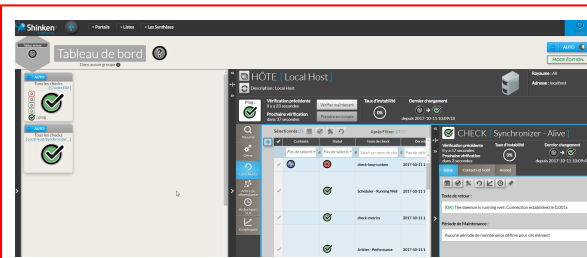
Shinken • Portails • Listes • Les Synthèses

Tableau de bord

Dans aucun groupe

AUTO
MODE ÉDITION

AUTO
Tous les checks
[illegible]

AUTO
Tous les checks
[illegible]

HÔTE | Local Host

Description : Local Host

Ping

Vérification précédente
Il y a 37 secondes
Prochaine vérification
dans 37 secondes

Vérifier maintenant
Prendre en compte

Taux d'instabilité
0%

Dernier changement
depuis 2017-10-11 10:09:18

Résumé : All
Adresse : localhost

Sélection : 0

Après Filtre : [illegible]

Contexte
Statut
Nom du check
Dernier

check-heavy-system
2017-10-11

Scheduler - Running Well
2017-10-11

check metrics
2017-10-11

Arbiter - Performance
2017-10-11

CHECK | Synchronizer - Alive

Vérification précédente
Il y a 37 secondes
Prochaine vérification
dans 37 secondes

Taux d'instabilité
0%

Dernier changement
depuis 2017-10-11 10:09:18

Texte de retour :
[OK] The daemon is running well. Connection established in 0.001s

Période de Maintenance :
Aucune période de maintenance définie pour cet élément